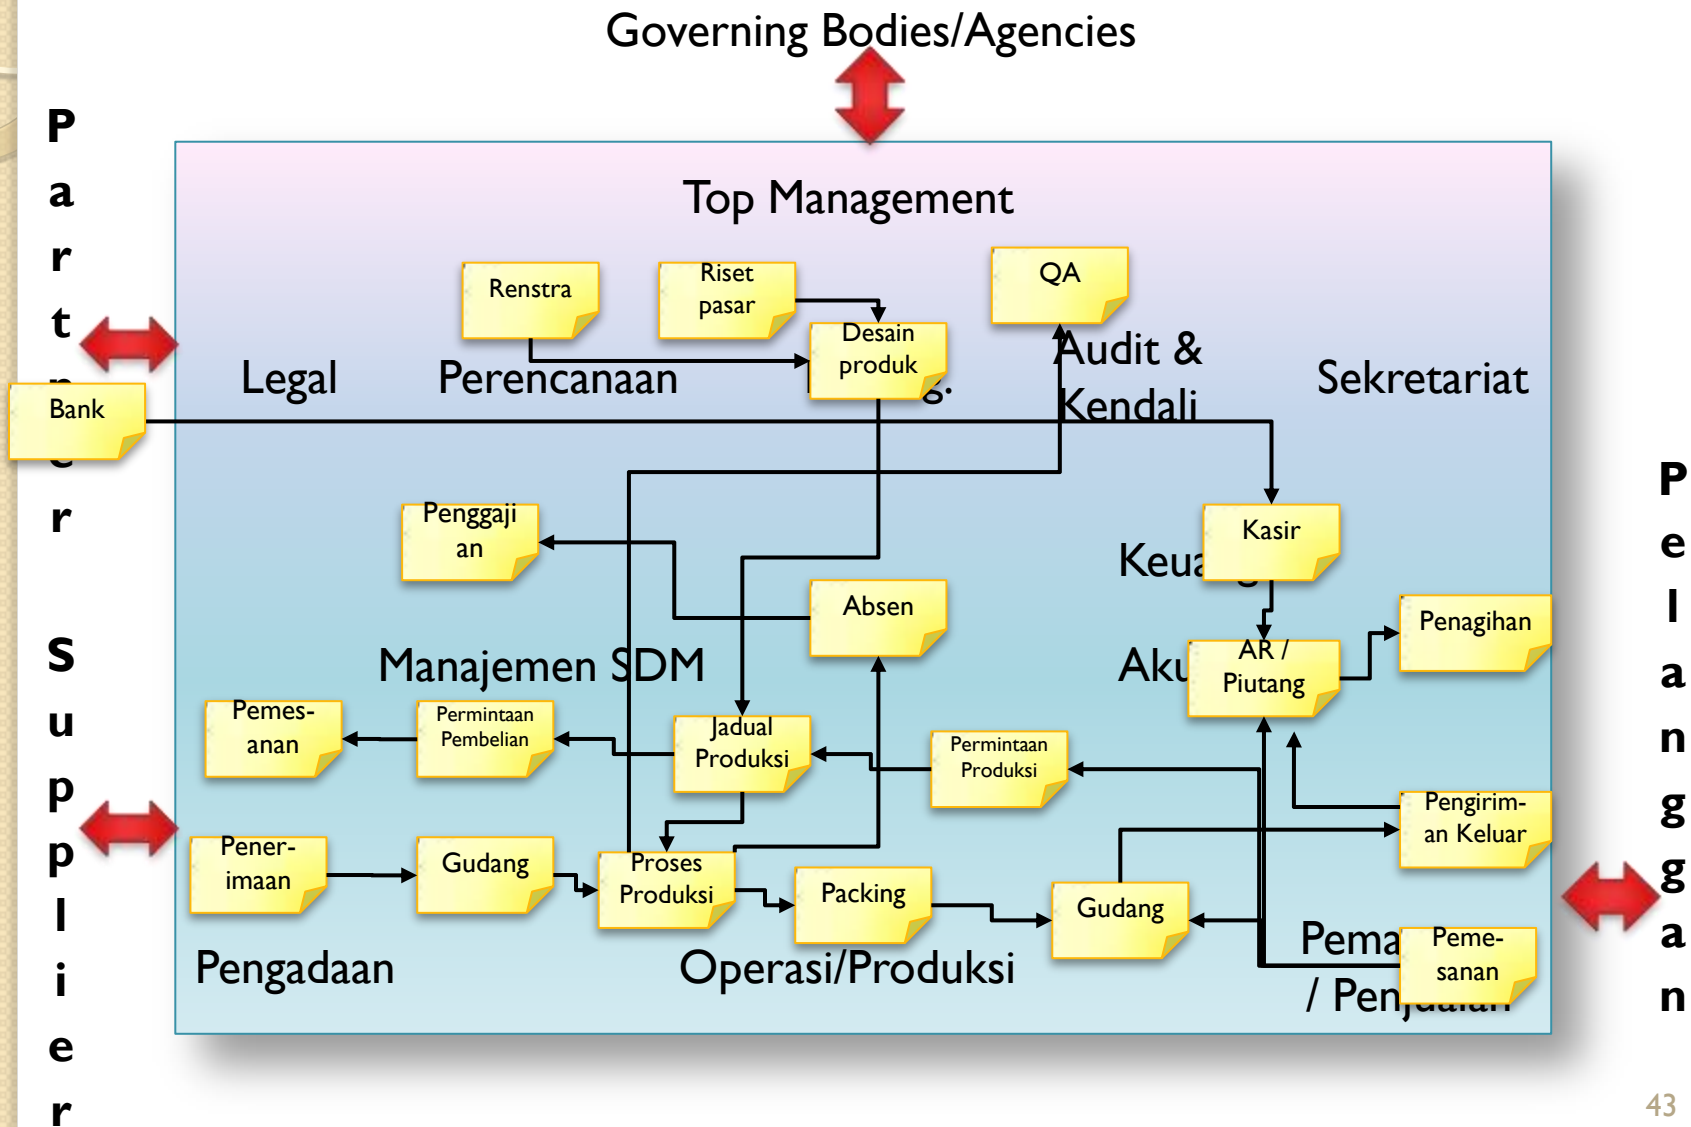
Governing Bodies/Agencies

P a r t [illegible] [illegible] e r

S u p p l i e r

Top Management

Renstra

Riset pasar

Desain produk

QA

Legal

Perencanaan

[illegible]g.

Audit & Kendali

Sekretariat

Bank

Penggajian

Kasir

Keu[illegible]

Absen

AR / Piutang

Penagihan

Manajemen SDM

Ak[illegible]

Pemesanan

Permintaan Pembelian

Jadual Produksi

Permintaan Produksi

Pengiriman Keluar

Penerimaan

Gudang

Proses Produksi

Packing

Gudang

Pema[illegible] / Pen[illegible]

Pemesanan

Pengadaan

Operasi/Produksi

P e l a n g g a n

43